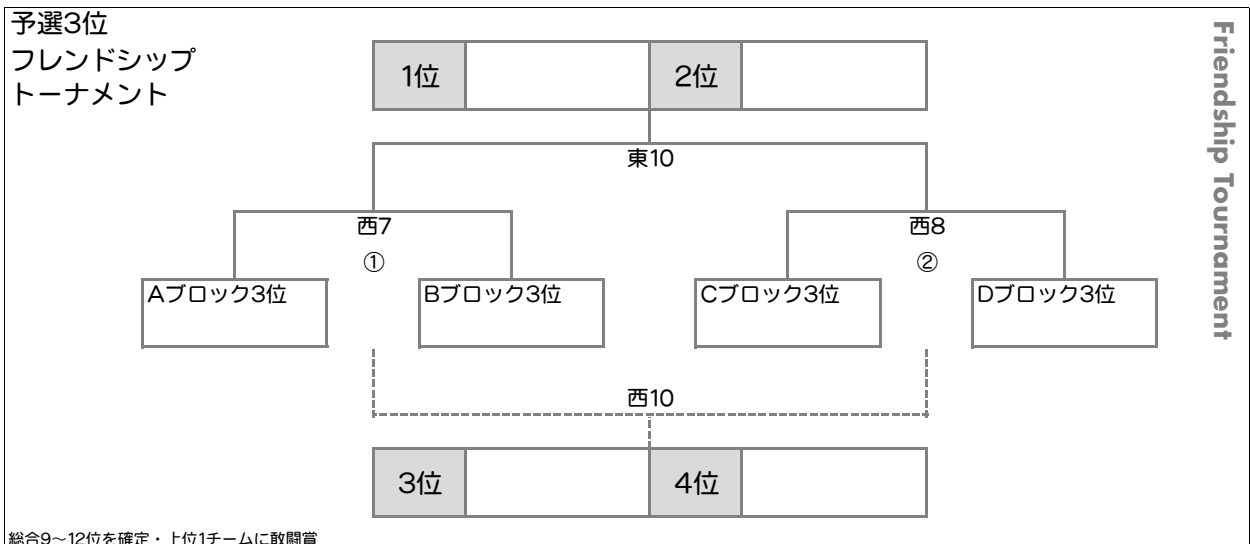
予選3位
フレンドシップ
トーナメント

Friendship Tournament

| 1位 | | 2位 | |
|---|---|---|---|

東10

西7
①

西8
②

Aブロック3位

Bブロック3位

Cブロック3位

Dブロック3位

西10

| 3位 | | 4位 | |
|---|---|---|---|

総合9〜12位を確定・上位1チームに敢闘賞